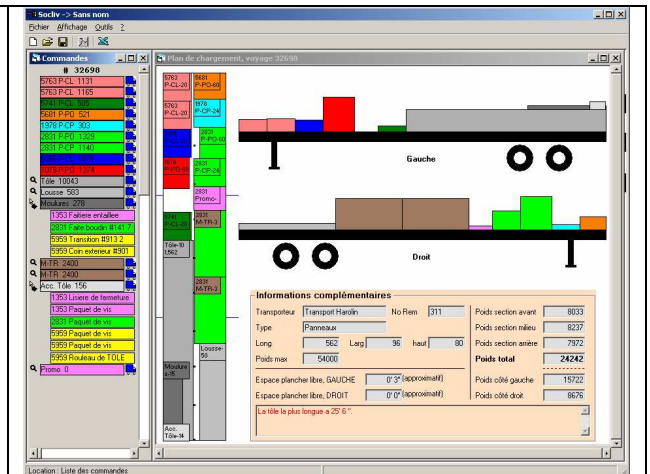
Socliv -> Sans nom
Fichier Affichage Outils ?

Commandes
# 32698
5763 P-CL 1131
5763 P-CL 1165
5741 P-CL 508
5681 P-PO 521
1978 P-CP 903
2831 P-PO 1329
2831 P-CP 1140
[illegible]
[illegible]
Tôle 10043
Lousse 583
Moulures 278
1353 Faitiere entaillee
2831 Faite boudin #141 7
5959 Transition #913 2
5959 Coin exterieur #901
M-TR 2400
M-TR 2400
Acc. Tôle 156
1353 Lisiere de fermeture
1353 Paquet de vis
2831 Paquet de vis
5959 Paquet de vis
5959 Paquet de vis
5959 Rouleau de TOLE
Promo 0

Plan de chargement, voyage 32698

5763 P-CL-20
5681 P-PO-40
5763 P-CL-20
1978 P-CP-24
2831 P-PO-60
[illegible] P-PO-40
2831 P-CP-24
2831 Promo-
5741 P-CL-20
2831 M-TR-3
Tôle-10 1662
2831 M-TR-3
Lousse-58
Moulure-15
Acc. Tôle-14

Gauche

Droit

Informations complémentaires
Transporteur | Transport Harolin | No Rem | 311
Type | Panneaux
Long | 562 | Larg | 96 | haut | 80
Poids max | 54000
Espace plancher libre, GAUCHE | 0' 3" (approximatif)
Espace plancher libre, DROIT | 0' 0" (approximatif)
La tôle la plus longue a 25' 6 ".

Poids section avant | 8033
Poids section milieu | 8237
Poids section arrière | 7972
Poids total | 24242
Poids côté gauche | 15722
Poids côté droit | 8676

Location : Liste des commandes